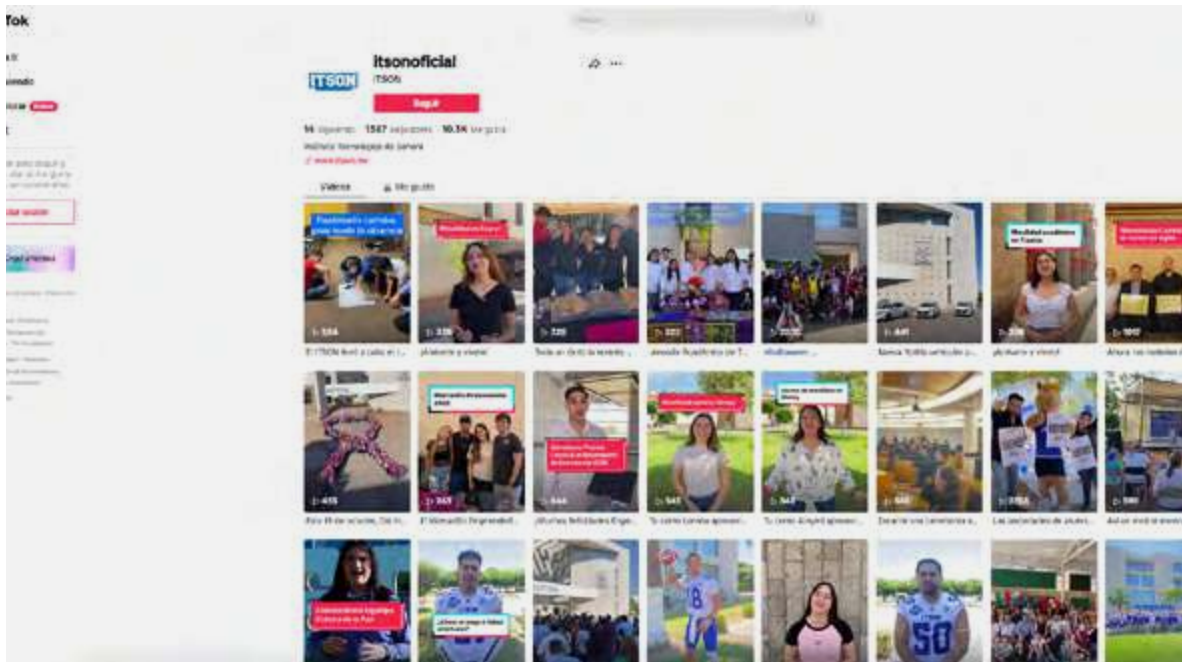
Tok

Buscar

itsonoficial
ITSON
Seguir

14 siguiendo 1567 seguidores 10.1K me gusta
Instituto Tecnológico de Sonora

Videos
Me gusta

ITSON
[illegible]
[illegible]
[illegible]
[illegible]

Iniciar sesión

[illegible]

534
335
320
221
441
338
1017
415
343
444
542
543
458
2153
590

El ITSON llevó a cabo en l...
¡Bienvenidos!
Todo en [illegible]
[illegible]
#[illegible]
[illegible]
¡Bienvenidos!
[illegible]
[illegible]
El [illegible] Emprendedor
¡Muchas felicidades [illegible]
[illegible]
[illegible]
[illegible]
Las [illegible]
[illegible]

8
50